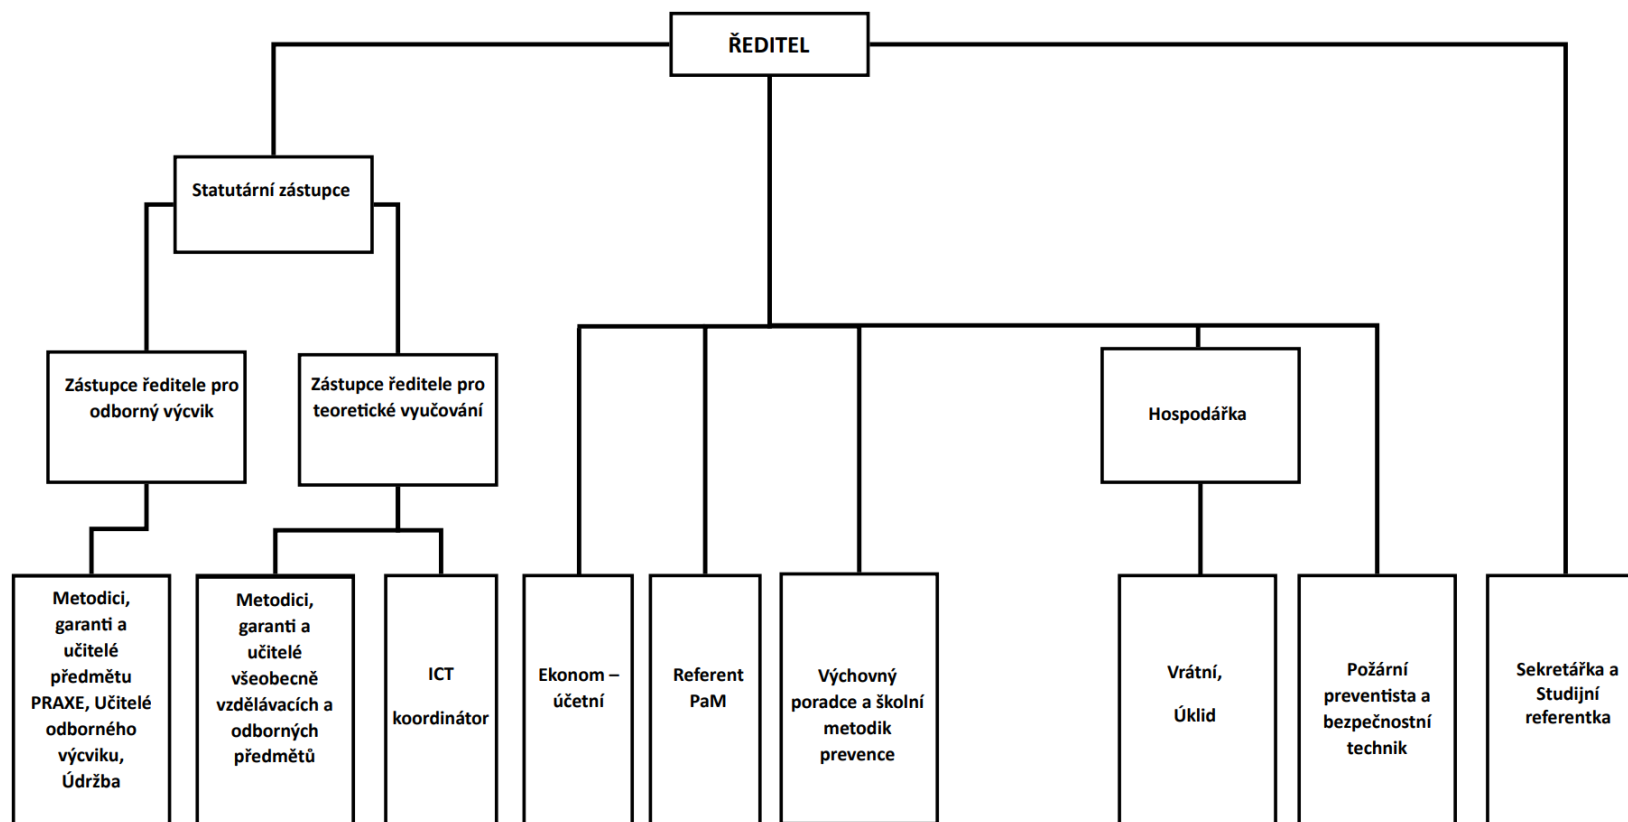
ŘEDITEL

Statutární zástupce

Zástupce ředitele pro odborný výcvik

Zástupce ředitele pro teoretické vyučování

Hospodářka

Metodici, garanti a učitelé předmětu PRAXE, Učitelé odborného výcviku, Údržba

Metodici, garanti a učitelé všeobecně vzdělávacích a odborných předmětů

ICT

koordinátor

Ekonom – účetní

Referent PaM

Výchovný poradce a školní metodik prevence

Vrátní,

Úklid

Požární preventista a bezpečnostní technik

Sekretářka a Studijní referentka